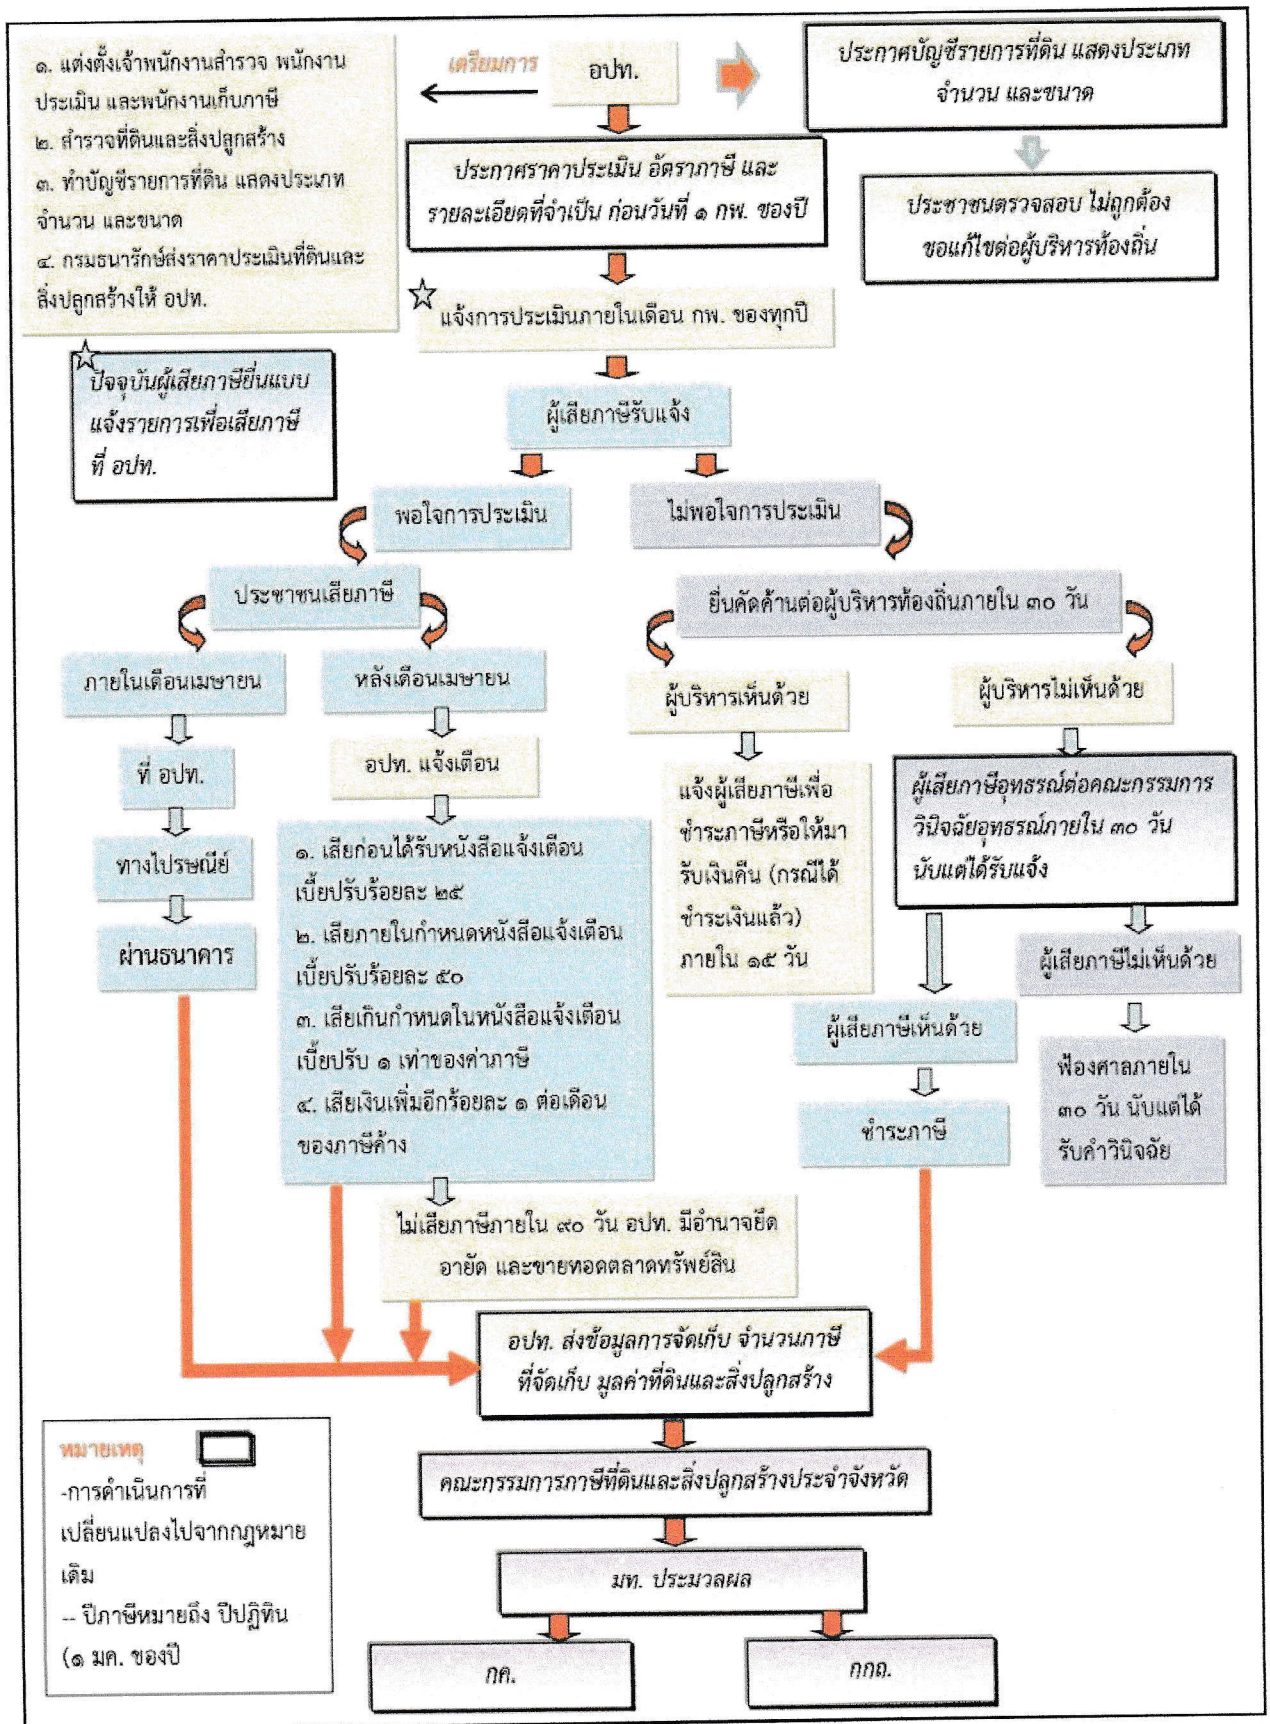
๑. แต่งตั้งเจ้าพนักงานสำรวจ พนักงานประเมิน และพนักงานเก็บภาษี
๒. สำรวจที่ดินและสิ่งปลูกสร้าง
๓. ทำบัญชีรายการที่ดิน แสดงประเภท จำนวน และขนาด
๔. กรมธนารักษ์ส่งราคาประเมินที่ดินและสิ่งปลูกสร้างให้ อปท.

เตรียมการ

อปท.

ประกาศบัญชีรายการที่ดิน แสดงประเภท จำนวน และขนาด

ประชาชนตรวจสอบ ไม่ถูกต้อง ขอแก้ไขต่อผู้บริหารท้องถิ่น

ประกาศราคาประเมิน อัตราภาษี และรายละเอียดที่จำเป็น ก่อนวันที่ ๑ กพ. ของปี

แจ้งการประเมินภายในเดือน กพ. ของทุกปี

ปัจจุบันผู้เสียภาษียื่นแบบแจ้งรายการเพื่อเสียภาษีที่ อปท.

ผู้เสียภาษีรับแจ้ง

พอใจการประเมิน

ไม่พอใจการประเมิน

ประชาชนเสียภาษี

ยื่นคัดค้านต่อผู้บริหารท้องถิ่นภายใน ๓๐ วัน

ภายในเดือนเมษายน

หลังเดือนเมษายน

ผู้บริหารเห็นด้วย

ผู้บริหารไม่เห็นด้วย

ที่ อปท.

อปท. แจ้งเตือน

แจ้งผู้เสียภาษีเพื่อชำระภาษีหรือให้มารับเงินคืน (กรณีได้ชำระเงินแล้ว) ภายใน ๑๕ วัน

ผู้เสียภาษีอุทธรณ์ต่อคณะกรรมการวินิจฉัยอุทธรณ์ภายใน ๓๐ วัน นับแต่ได้รับแจ้ง

ทางไปรษณีย์

ผ่านธนาคาร

๑. เสียก่อนได้รับหนังสือแจ้งเตือน เบี้ยปรับร้อยละ ๒๕
๒. เสียภายในกำหนดหนังสือแจ้งเตือน เบี้ยปรับร้อยละ ๕๐
๓. เสียเกินกำหนดในหนังสือแจ้งเตือน เบี้ยปรับ ๑ เท่าของค่าภาษี
๔. เสียเงินเพิ่มอีกร้อยละ ๑ ต่อเดือนของภาษีค้าง

ผู้เสียภาษีไม่เห็นด้วย

ผู้เสียภาษีเห็นด้วย

ฟ้องศาลภายใน ๓๐ วัน นับแต่ได้รับคำวินิจฉัย

ชำระภาษี

ไม่เสียภาษีภายใน ๙๐ วัน อปท. มีอำนาจยึด อายัด และขายทอดตลาดทรัพย์สิน

อปท. ส่งข้อมูลการจัดเก็บ จำนวนภาษีที่จัดเก็บ มูลค่าที่ดินและสิ่งปลูกสร้าง

หมายเหตุ
-การดำเนินการที่เปลี่ยนแปลงไปจากกฎหมายเดิม
-- ปีภาษีหมายถึง ปีปฏิทิน (๑ มค. ของปี

คณะกรรมการภาษีที่ดินและสิ่งปลูกสร้างประจำจังหวัด

มท. ประมวลผล

กค.

กถถ.